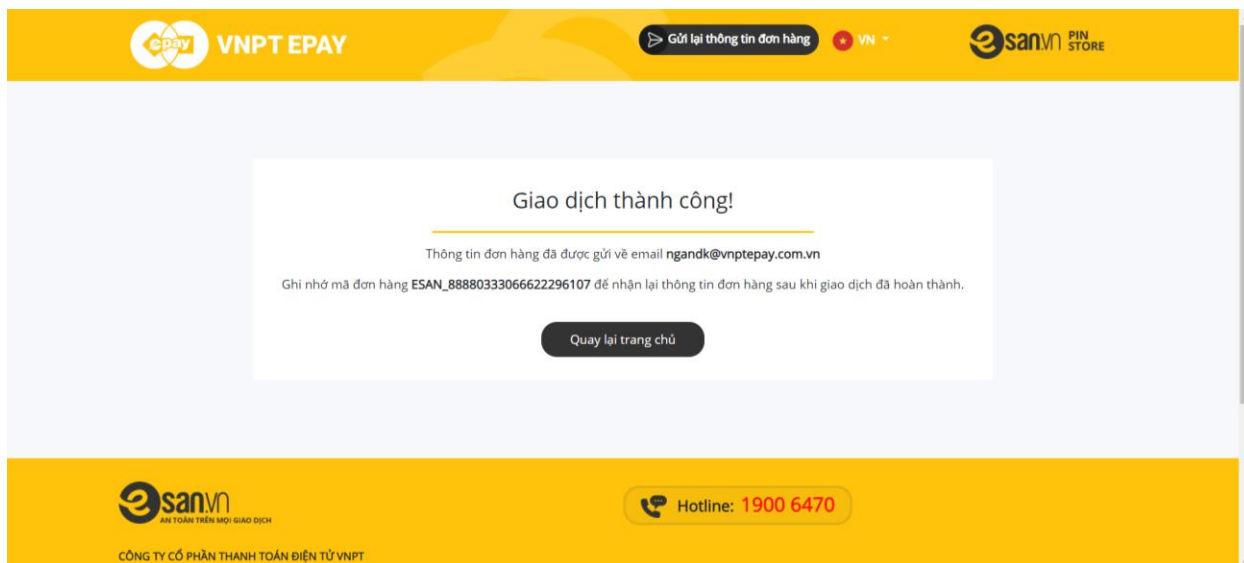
epay VNPT EPAY

Gửi lại thông tin đơn hàng

VN

esan.vn PIN STORE

Giao dịch thành công!

Thông tin đơn hàng đã được gửi về email ngandk@vnptepay.com.vn

Ghi nhớ mã đơn hàng ESAN_88880333066622296107 để nhận lại thông tin đơn hàng sau khi giao dịch đã hoàn thành.

Quay lại trang chủ

esan.vn
AN TOÀN TRÊN MỌI GIAO DỊCH

Hotline: 1900 6470

CÔNG TY CỔ PHẦN THANH TOÁN ĐIỆN TỬ VNPT